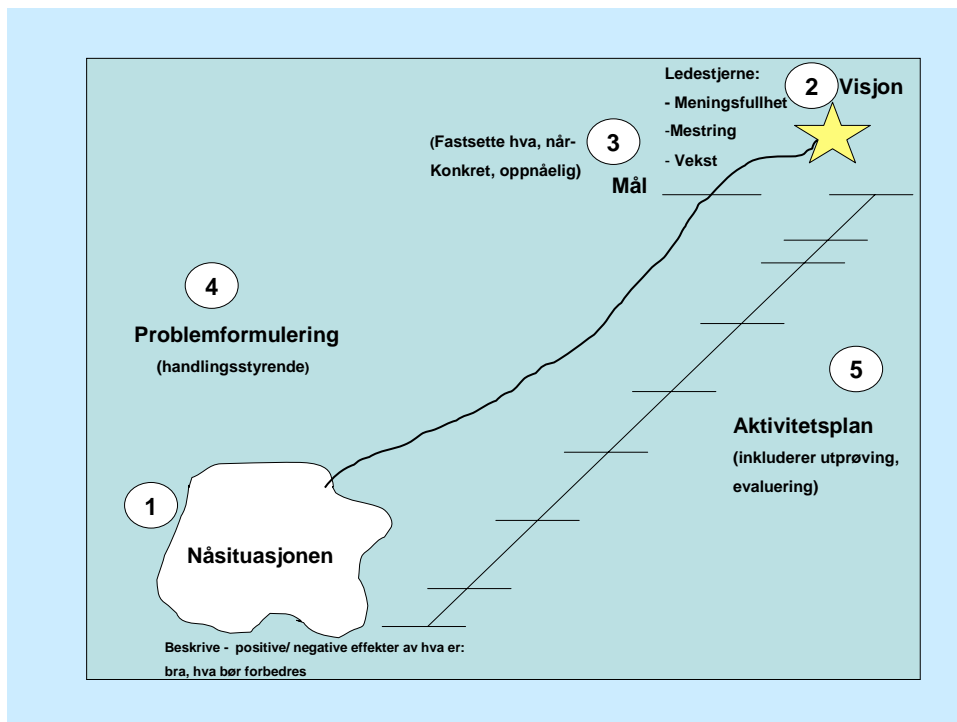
Ledestjerne:
- Meningsfullhet
-Mestring
- Vekst

2 Visjon

(Fastsette hva, når-
Konkret, oppnåelig)

3

Mål

4

Problemformulering

(handlingsstyrende)

5

Aktivitetsplan

(inkluderer utprøving, evaluering)

1

Nåsituasjonen

Beskrive - positive/ negative effekter av hva er: bra, hva bør forbedres